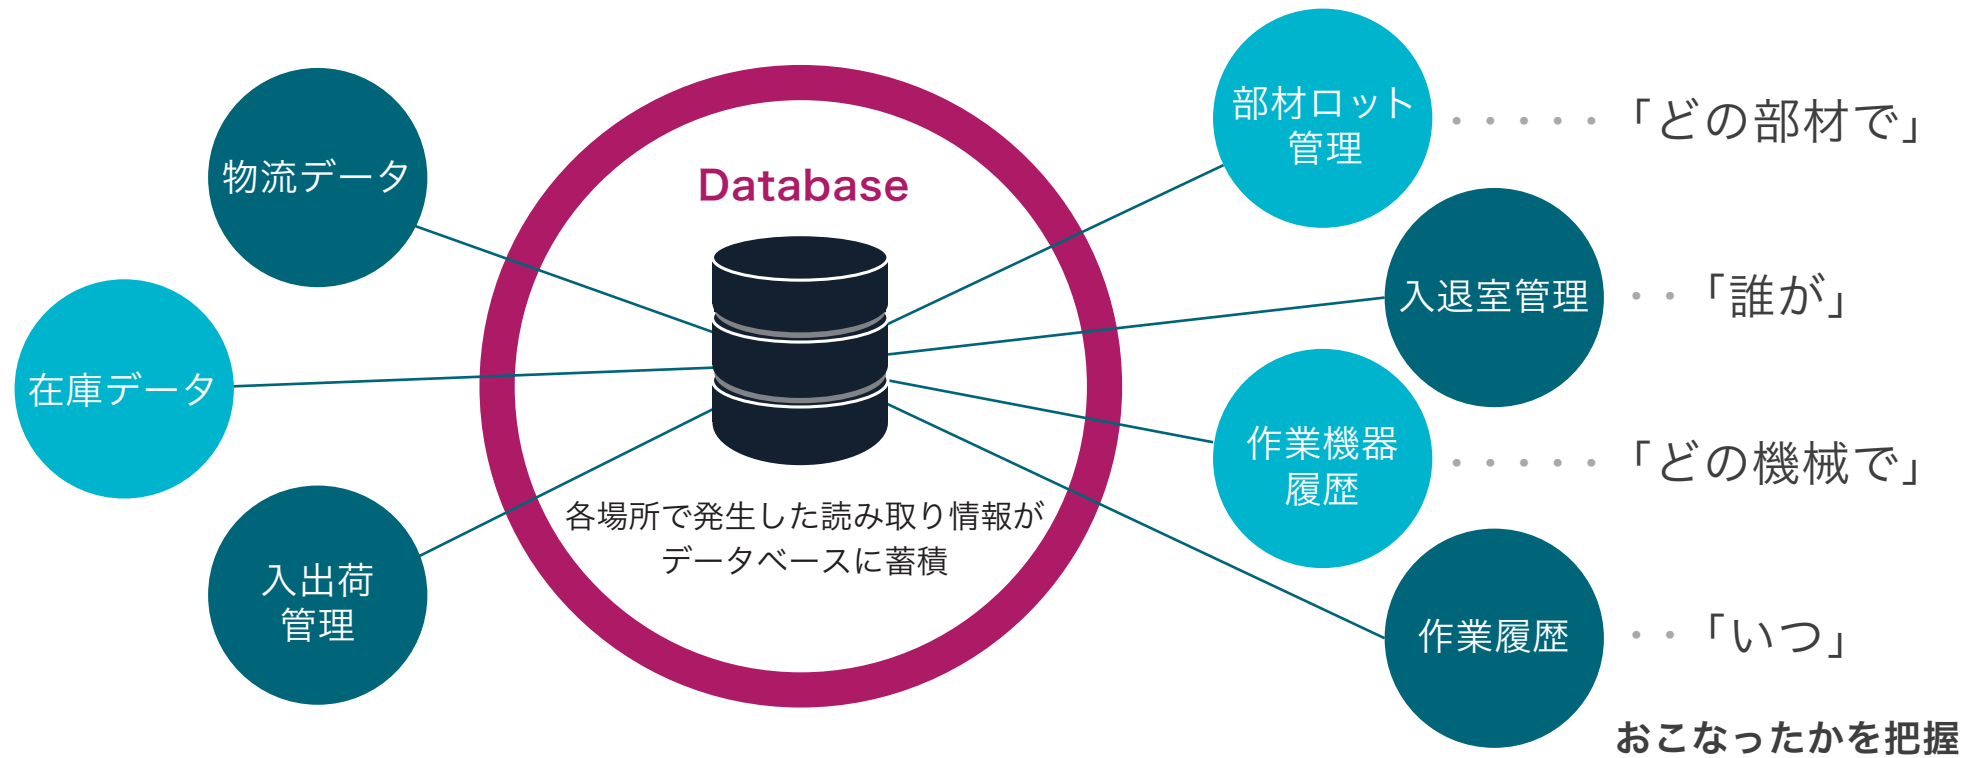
Database

各場所で発生した読み取り情報がデータベースに蓄積

物流データ

在庫データ

入出荷管理

部材ロット管理 ・・・・・「どの部材で」

入退室管理 ・・「誰が」

作業機器履歴 ・・・・・「どの機械で」

作業履歴 ・・「いつ」

おこなったかを把握